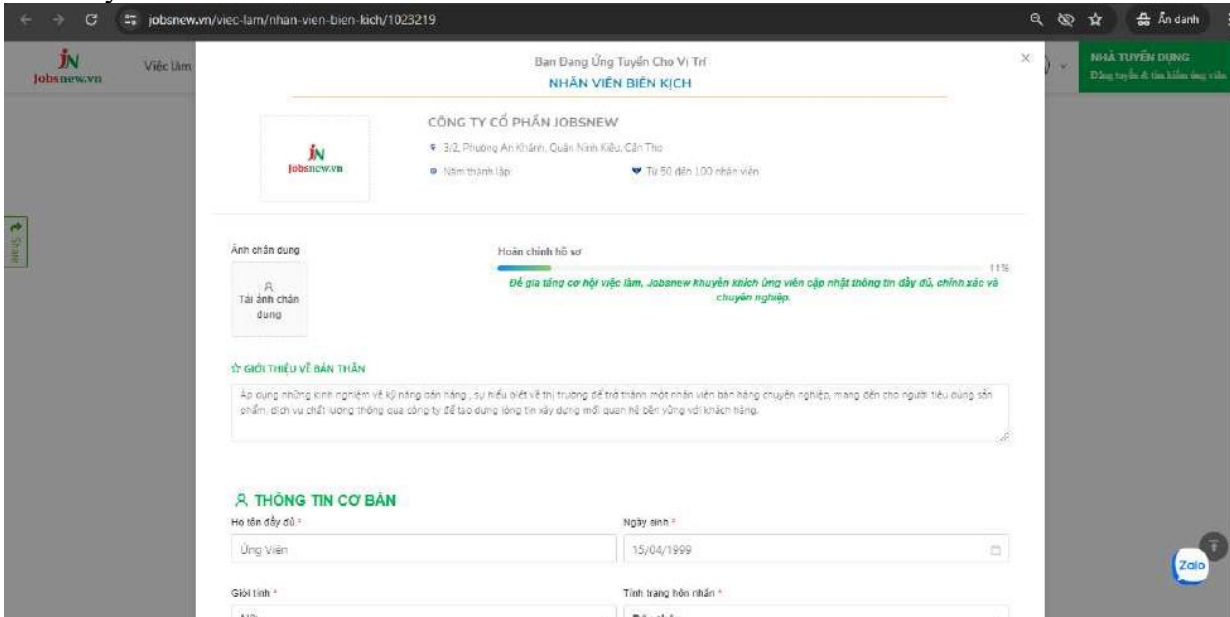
jobsnew.vn/viec-lam/nhan-vien-bien-kich/1023219

Ẩn danh

JN Jobsnew.vn

Việc làm

NHÀ TUYỂN DỤNG
Đăng tuyển & tìm kiếm ứng viên

Share

Bạn Đang Ứng Tuyển Cho Vị Trí
NHÂN VIÊN BIÊN KỊCH

×

JN Jobsnew.vn

CÔNG TY CỔ PHẦN JOBSNEW

3/2, Phường An Khánh, Quận Ninh Kiều, Cần Thơ

Năm thành lập

Từ 50 đến 100 nhân viên

Ảnh chân dung

Tải ảnh chân dung

Hoàn chỉnh hồ sơ

11%

Để gia tăng cơ hội việc làm, Jobsnew khuyến khích ứng viên cập nhật thông tin đầy đủ, chính xác và chuyên nghiệp.

GIỚI THIỆU VỀ BẢN THÂN

Áp dụng những kinh nghiệm về kỹ năng bán hàng , sự hiểu biết về thị trường để trở thành một nhân viên bán hàng chuyên nghiệp, mang đến cho người tiêu dùng sản phẩm, dịch vụ chất lượng thông qua công ty để tạo dựng lòng tin xây dựng mối quan hệ bền vững với khách hàng.

THÔNG TIN CƠ BẢN

Họ tên đầy đủ *

Ứng Viên

Ngày sinh *

15/04/1999

Giới tính *

Tình trạng hôn nhân *

Zalo